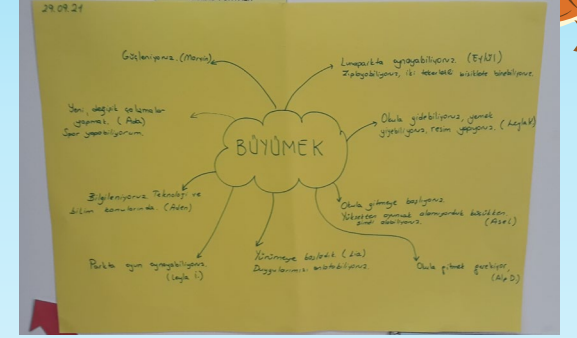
29.09.21

BÜYÜMEK

Güçleniyoruz. (Mervin)

Lunaparkta oynayabiliyoruz. (Eylül)
Zıplayabiliyoruz, iki tekerlekli bisiklete binebiliyoruz.

Yeni, değişik yemekler yiyoruz. (Ada)
Spor yapabiliyorum.

Okula gidebiliyoruz, yemek yiyebiliyoruz, resim yapıyoruz. (Leyla)

Bilgileniyoruz. Teknoloji ve bilim konularında. (Aden)

Okula gitmeye başlıyoruz.
Yüksekten uzanmak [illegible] bisikletten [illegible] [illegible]. (Asel)

Parkta oyun oynayabiliyoruz. (Leyla İ.)

Küçülmeye başladık. (Lia)
Duygularımızı anlatabiliyoruz.

Okula gitmek gerekiyor. (Ali D)